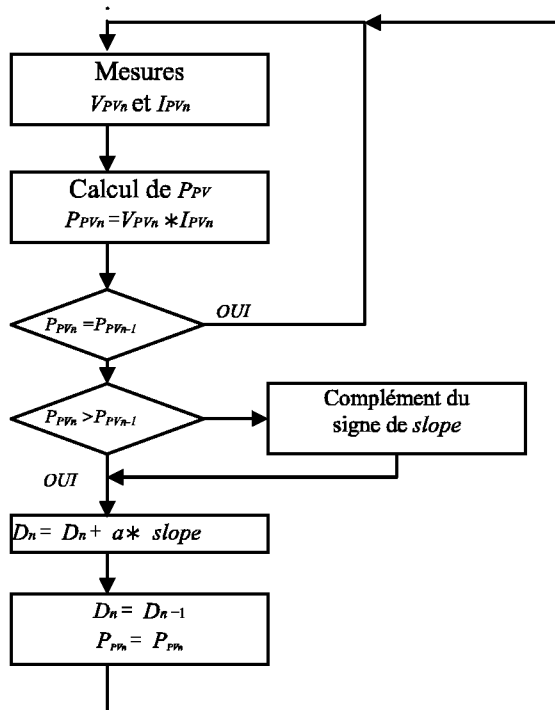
Mesures
$V_{PVn}$ et $I_{PVn}$

Calcul de $P_{PV}$
$P_{PVn} = V_{PVn} * I_{PVn}$

$P_{PVn} = P_{PVn-1}$

OUI

$P_{PVn} > P_{PVn-1}$

Complément du signe de *slope*

OUI

$D_n = D_n + a * slope$

$D_n = D_{n-1}$
$P_{PVn} = P_{PVn}$